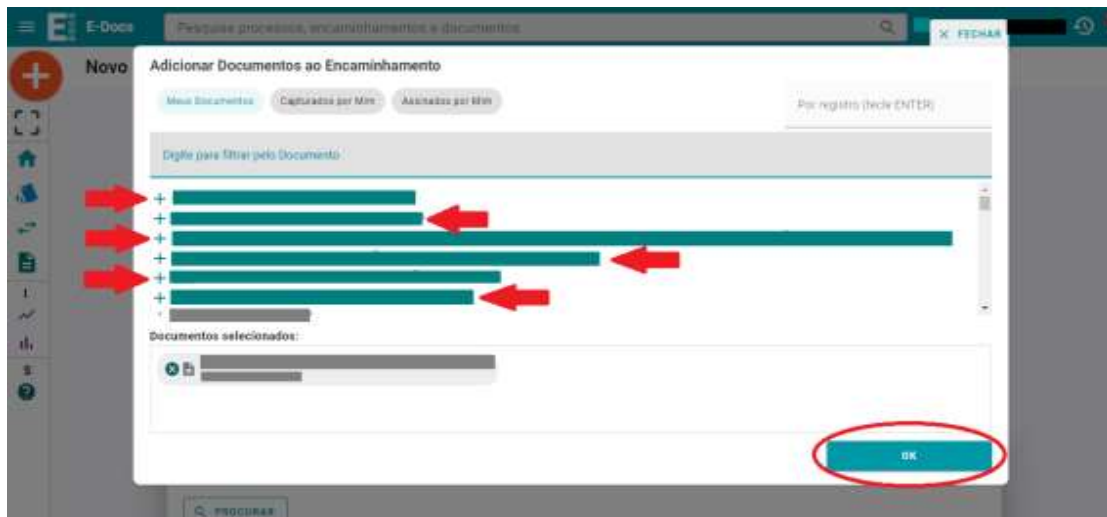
E-Docs

Pesquise processos, encaminhamentos e documentos

× FECHAR

Novo

Adicionar Documentos ao Encaminhamento

Meus Documentos

Capturados por Mim

Assinados por Mim

Por registro (tecle ENTER)

Digite para filtrar pelo Documento

Documentos selecionados:

OK

PROCURAR